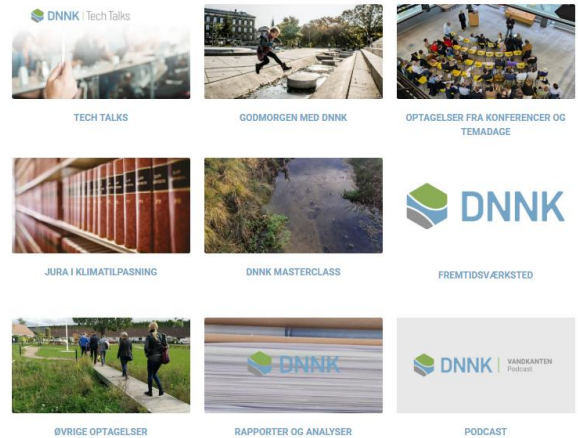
DNNK | Tech Talks

TECH TALKS

GODMORGEN MED DNNK

OPTAGELSER FRA KONFERENCER OG TEMADAGE

JURA I KLIMATILPASNING

DNNK MASTERCLASS

DNNK

FREMTIDSVÆRKSTED

ØVRIGE OPTAGELSER

DNNK

RAPPORTER OG ANALYSER

DNNK | VANDKANTEN Podcast

PODCAST